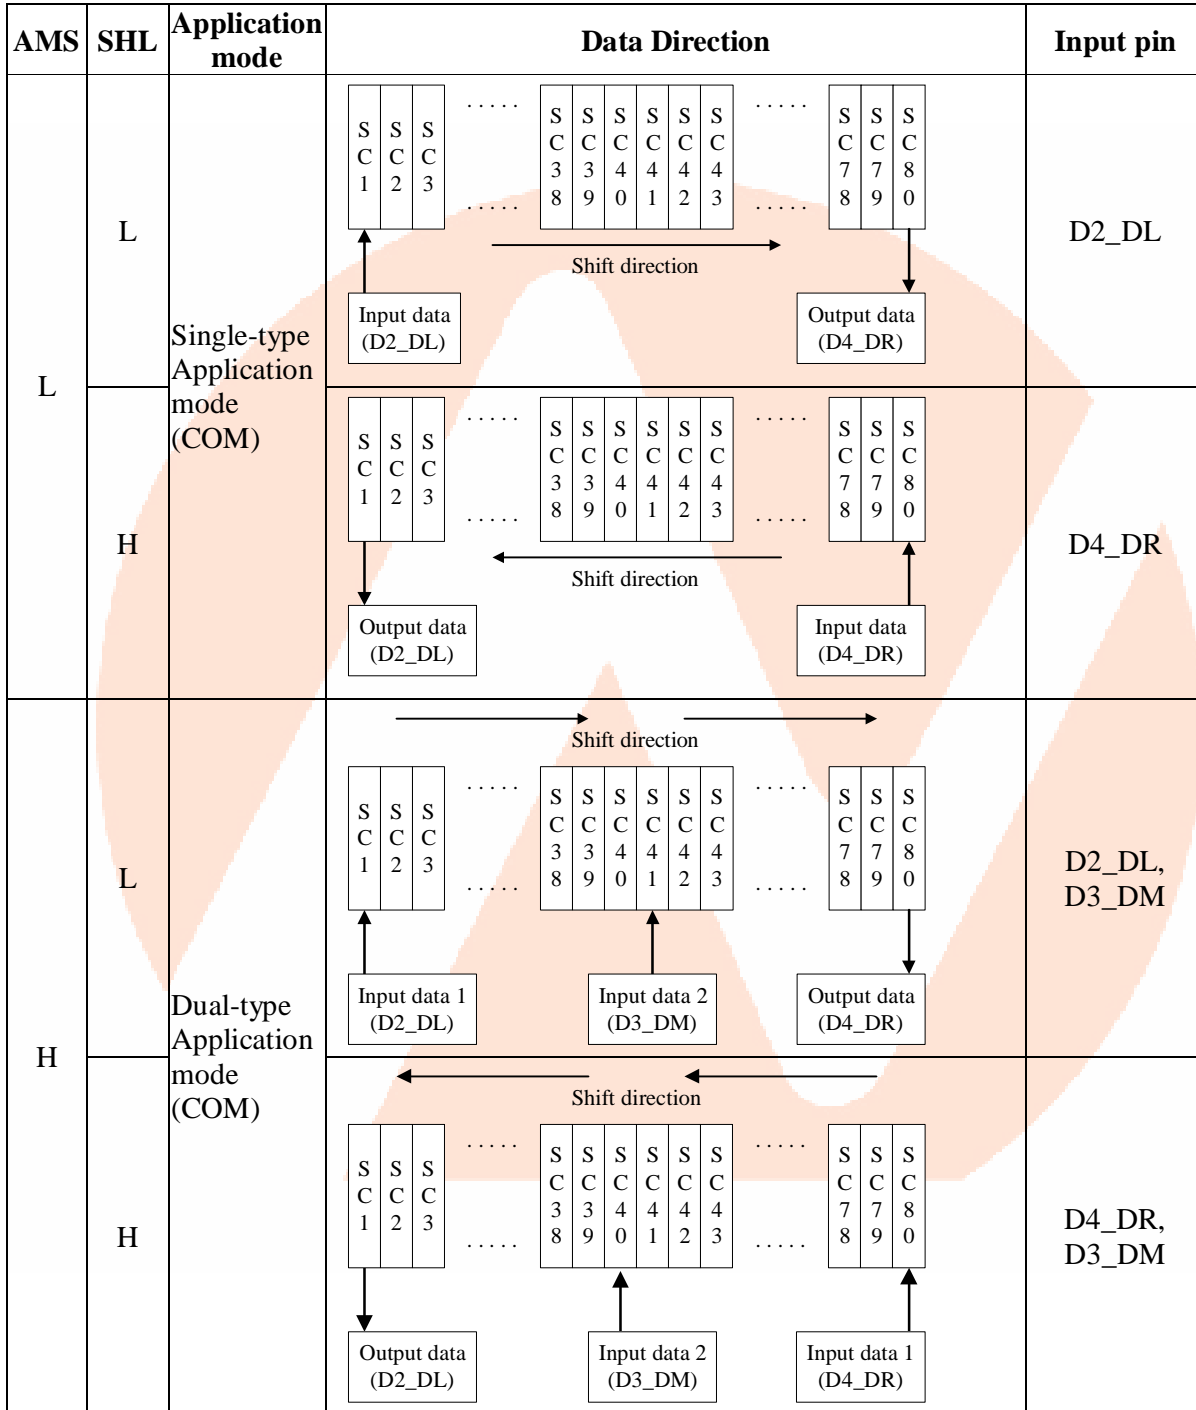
| AMS | SHL | Application mode | Data Direction | Input pin |
|---|---|---|---|---|
| L | L | Single-type Application mode (COM) | SC1 SC2 SC3 ..... ..... SC38 SC39 SC40 SC41 SC42 SC43 ..... ..... SC78 SC79 SC80 Shift direction Input data (D2_DL) Output data (D4_DR) | D2_DL |
| | H | | SC1 SC2 SC3 ..... ..... SC38 SC39 SC40 SC41 SC42 SC43 ..... ..... SC78 SC79 SC80 Shift direction Output data (D2_DL) Input data (D4_DR) | D4_DR |
| H | L | Dual-type Application mode (COM) | Shift direction SC1 SC2 SC3 ..... ..... SC38 SC39 SC40 SC41 SC42 SC43 ..... ..... SC78 SC79 SC80 Input data 1 (D2_DL) Input data 2 (D3_DM) Output data (D4_DR) | D2_DL, D3_DM |
| | H | | Shift direction SC1 SC2 SC3 ..... ..... SC38 SC39 SC40 SC41 SC42 SC43 ..... ..... SC78 SC79 SC80 Output data (D2_DL) Input data 2 (D3_DM) Input data 1 (D4_DR) | D4_DR, D3_DM |